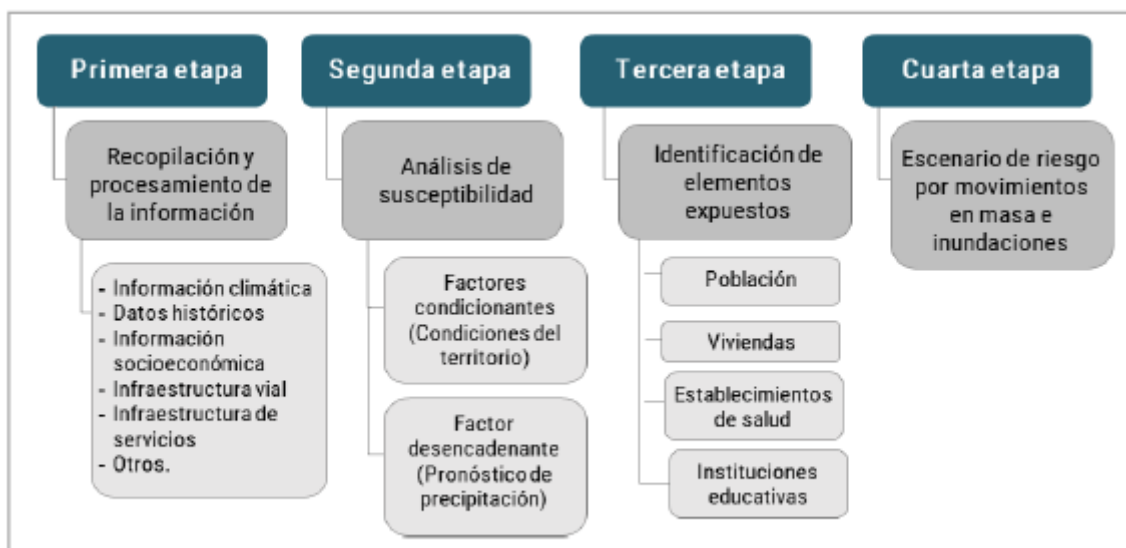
Primera etapa

Recopilación y procesamiento de la información

- Información climática
- Datos históricos
- Información socioeconómica
- Infraestructura vial
- Infraestructura de servicios
- Otros.

Segunda etapa

Análisis de susceptibilidad

Factores condicionantes (Condiciones del territorio)

Factor desencadenante (Pronóstico de precipitación)

Tercera etapa

Identificación de elementos expuestos

Población

Viviendas

Establecimientos de salud

Instituciones educativas

Cuarta etapa

Escenario de riesgo por movimientos en masa e inundaciones